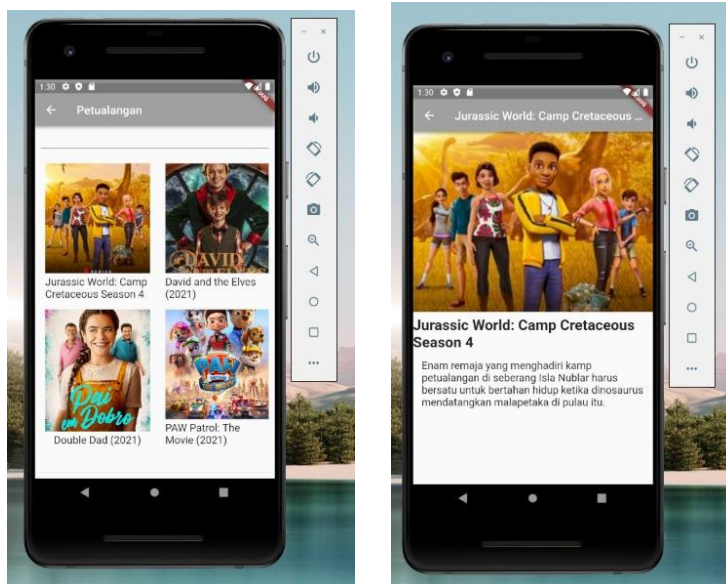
1:30

Petualangan

Jurassic World: Camp Cretaceous Season 4

David and the Elves (2021)

Double Dad (2021)

PAW Patrol: The Movie (2021)

DAVID

Pai em Dobro

PAW

1:30

Jurassic World: Camp Cretaceous ...

Jurassic World: Camp Cretaceous Season 4

Enam remaja yang menghadiri kamp petualangan di seberang Isla Nublar harus bersatu untuk bertahan hidup ketika dinosaurus mendatangkan malapetaka di pulau itu.